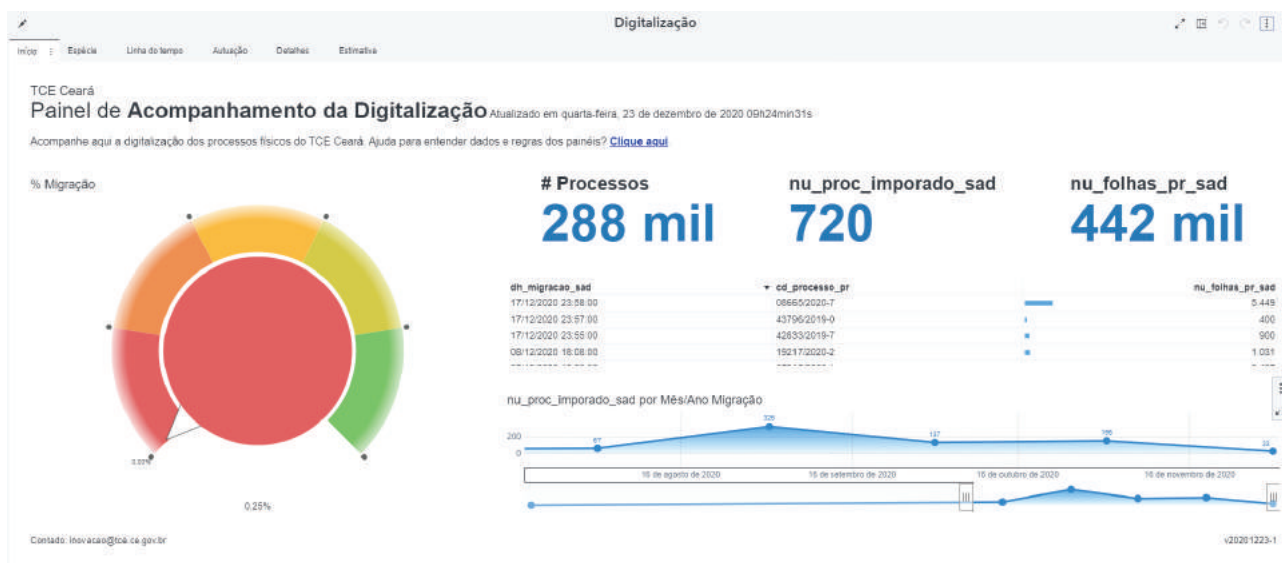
Digitalização

Início | Espécie | Linha do tempo | Autuação | Detalhes | Estimativa

TCE Ceará
Painel de **Acompanhamento da Digitalização** Atualizado em quarta-feira, 23 de dezembro de 2020 09h24min31s

Acompanhe aqui a digitalização dos processos físicos do TCE Ceará. Ajuda para entender dados e regras dos painéis? Clique aqui

% Migração

0.00%

0,25%

# Processos
288 mil

nu_proc_imporado_sad
720

nu_folhas_pr_sad
442 mil

| dh_migracao_sad | cd_processo_pr | nu_folhas_pr_sad |
|---|---|---|
| 17/12/2020 23:58:00 | 08665/2020-7 | 5.449 |
| 17/12/2020 23:57:00 | 43796/2019-0 | 400 |
| 17/12/2020 23:56:00 | 42833/2019-7 | 900 |
| 08/12/2020 18:08:00 | 19217/2020-2 | 1.031 |

nu_proc_imporado_sad por Mês/Ano Migração

200
0
67
326
137
165
30

16 de agosto de 2020 | 16 de setembro de 2020 | 16 de outubro de 2020 | 16 de novembro de 2020

Contato: inovacao@tce.ce.gov.br

v20201223-1